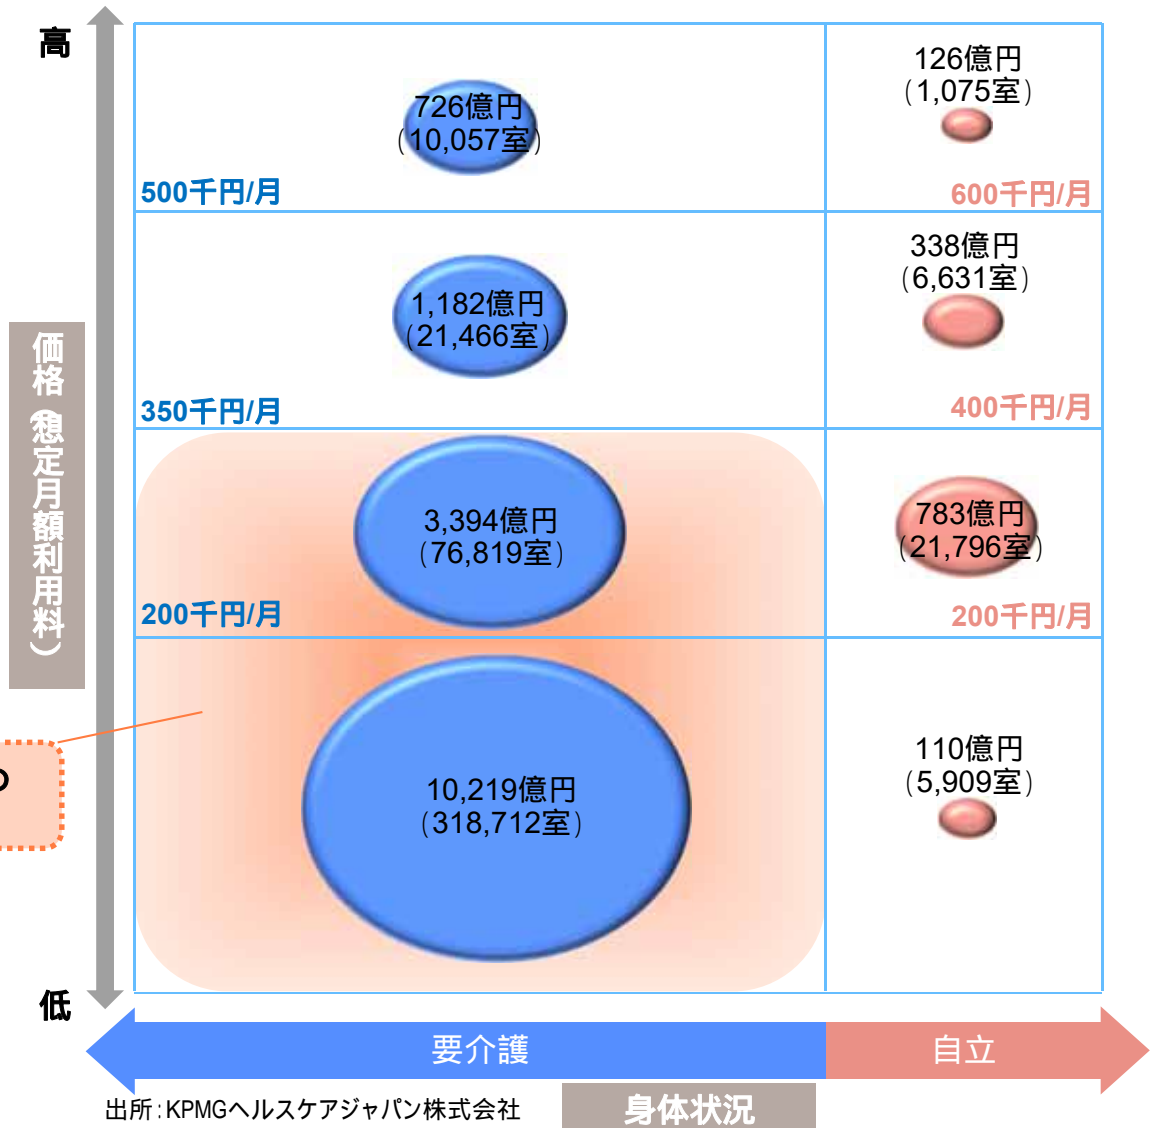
高

価格（想定月額利用料）

低

726億円
（10,057室）

500千円/月

126億円
（1,075室）

600千円/月

1,182億円
（21,466室）

350千円/月

338億円
（6,631室）

400千円/月

3,394億円
（76,819室）

200千円/月

783億円
（21,796室）

200千円/月

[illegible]

10,219億円
（318,712室）

110億円
（5,909室）

要介護

自立

出所：KPMGヘルスケアジャパン株式会社

身体状況